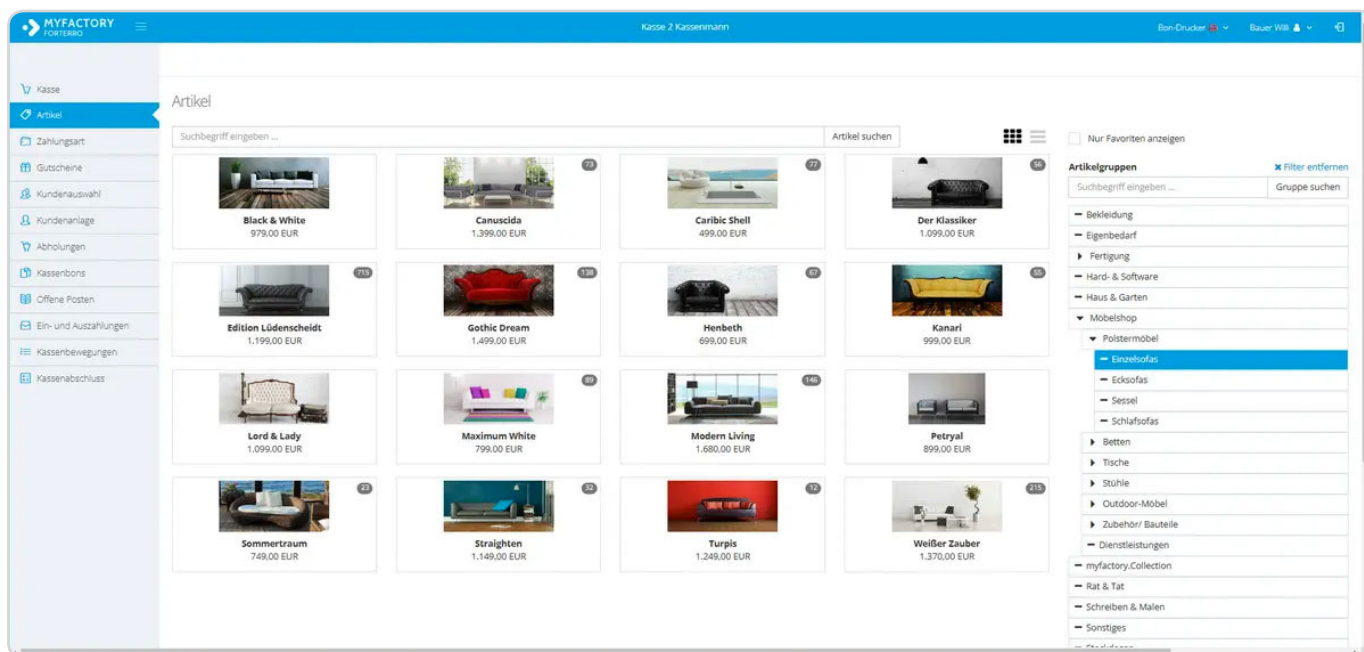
MYFACTORY FORTERRO

Kasse 2 Kassenmann

Bon-Drucker

Bauer Willi

Kasse
Artikel
Zahlungsart
Gutscheine
Kundenauswahl
Kundenanlage
Abholungen
Kassenbons
Offene Posten
Ein- und Auszahlungen
Kassenbewegungen
Kassenabschluss

Artikel

Suchbegriff eingeben ...

Artikel suchen

Nur Favoriten anzeigen

Black & White
979,00 EUR

73
Canuscida
1.399,00 EUR

77
Caribic Shell
499,00 EUR

56
Der Klassiker
1.099,00 EUR

715
Edition Lüdenscheidt
1.199,00 EUR

138
Gothic Dream
1.499,00 EUR

67
Henbeth
699,00 EUR

55
Kanari
999,00 EUR

Lord & Lady
1.099,00 EUR

89
Maximum White
799,00 EUR

146
Modern Living
1.680,00 EUR

Petryal
899,00 EUR

23
Sommertraum
749,00 EUR

32
Straighten
1.149,00 EUR

12
Turpis
1.249,00 EUR

215
Weißer Zauber
1.370,00 EUR

Artikelgruppen

Filter entfernen

Suchbegriff eingeben ...

Gruppe suchen

Bekleidung
Eigenbedarf
Fertigung
Hard- & Software
Haus & Garten
Möbelshop
Polstermöbel
Einzelsofas
Ecksofas
Sessel
Schlafsofas
Betten
Tische
Stühle
Outdoor-Möbel
Zubehör/ Bauteile
Dienstleistungen
myfactory.Collection
Rat & Tat
Schreiben & Malen
Sonstiges
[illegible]